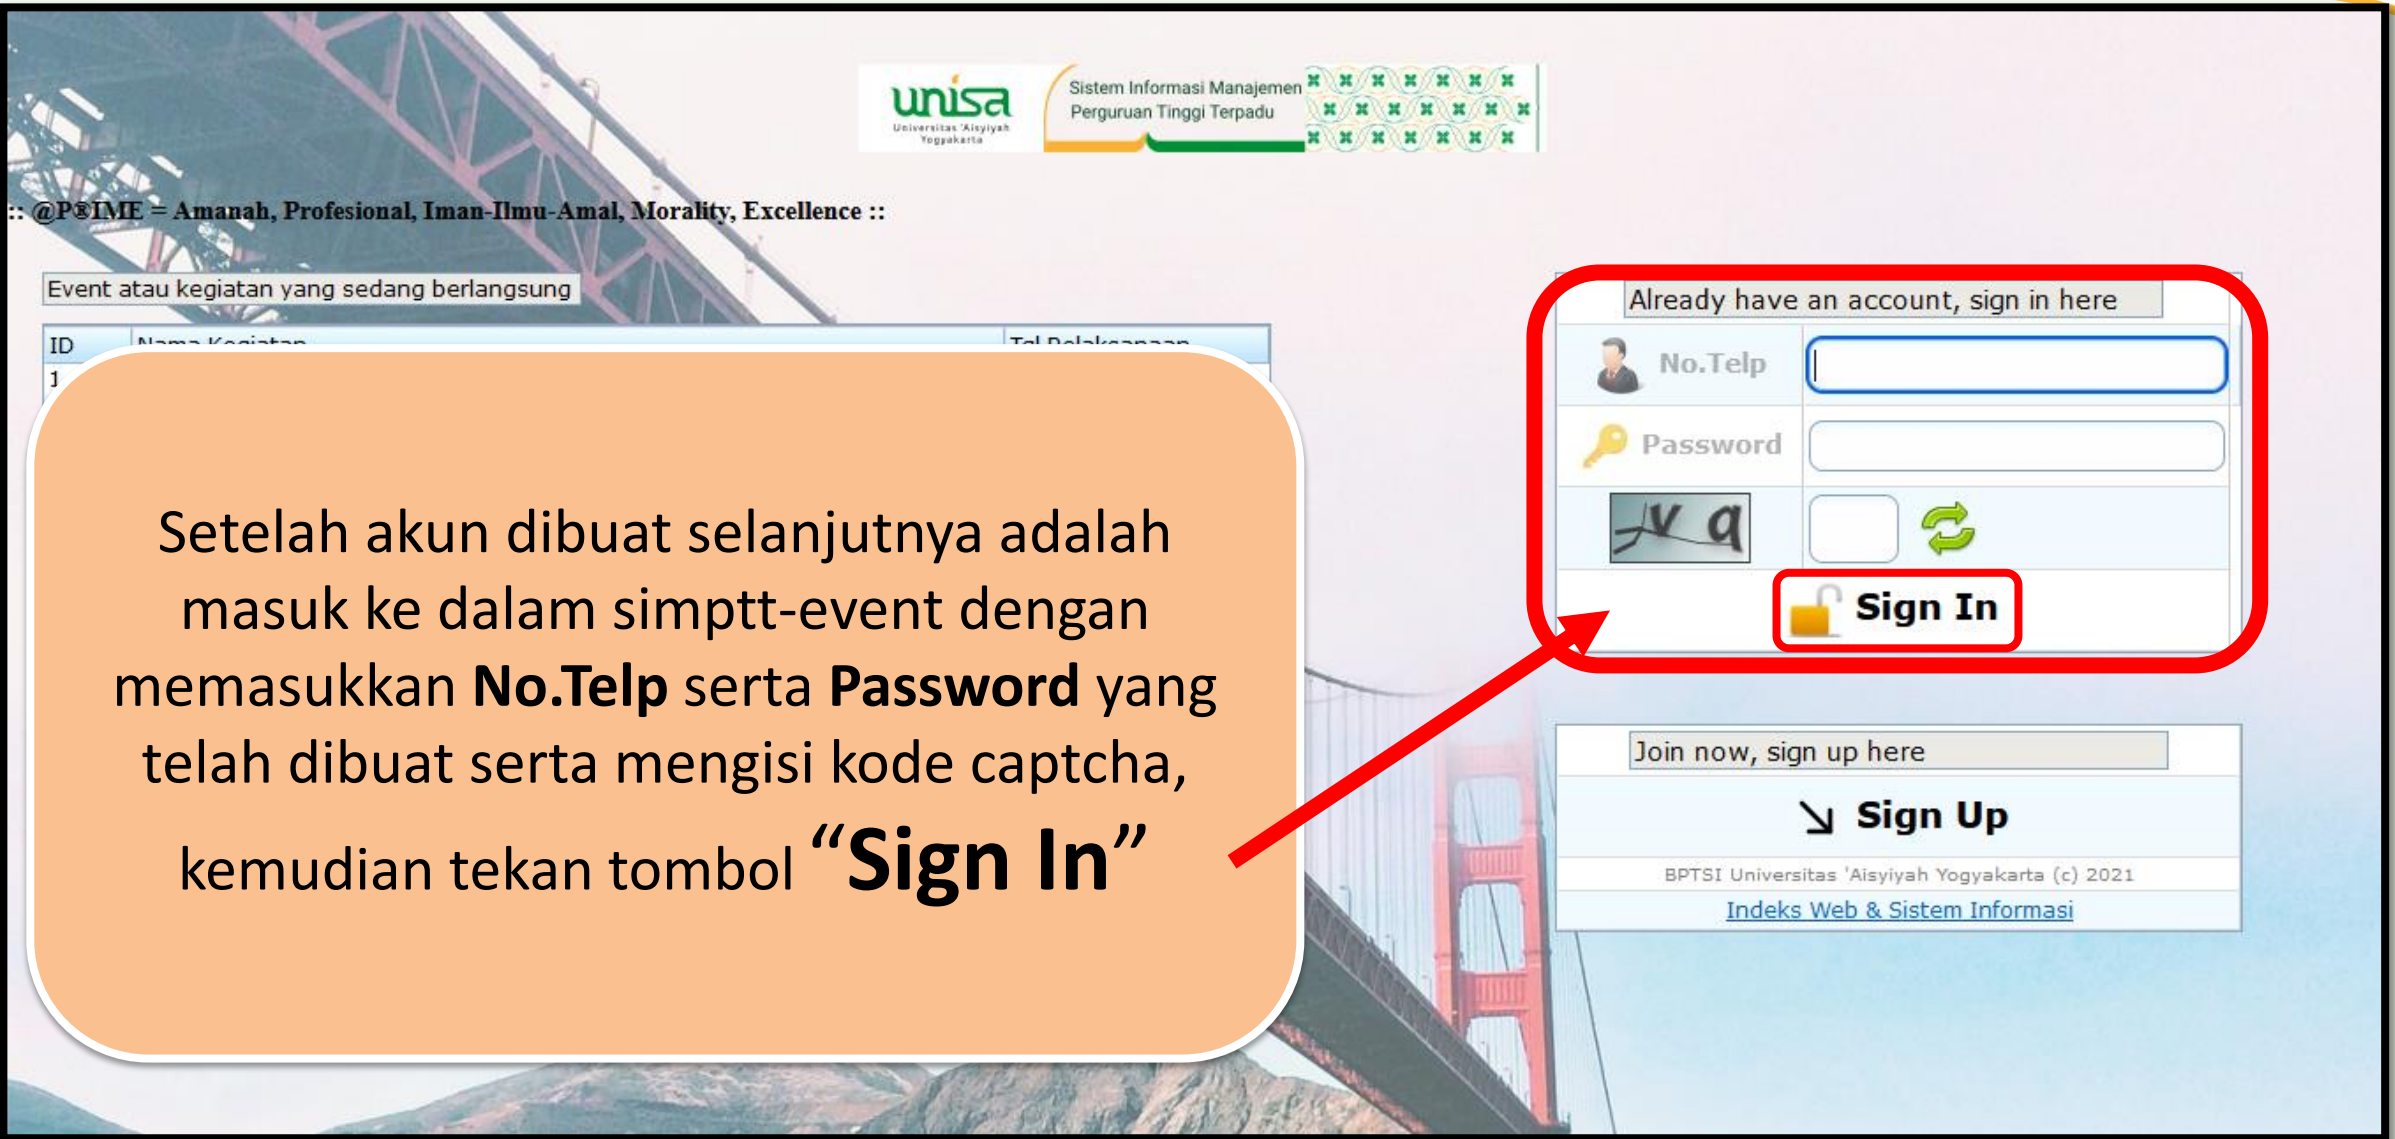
unisa
Universitas 'Aisyiyah Yogyakarta

Sistem Informasi Manajemen Perguruan Tinggi Terpadu

:: @P®IME = Amanah, Profesional, Iman-Ilmu-Amal, Morality, Excellence ::

Event atau kegiatan yang sedang berlangsung

| ID | Nama Kegiatan | Tgl Pelaksanaan |
|---|---|---|
| 1 | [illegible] | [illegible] |

Setelah akun dibuat selanjutnya adalah masuk ke dalam simptt-event dengan memasukkan **No.Telp** serta **Password** yang telah dibuat serta mengisi kode captcha, kemudian tekan tombol **"Sign In"**

Already have an account, sign in here

No.Telp

Password

Sign In

Join now, sign up here

Sign Up

BPTSI Universitas 'Aisyiyah Yogyakarta (c) 2021

Indeks Web & Sistem Informasi